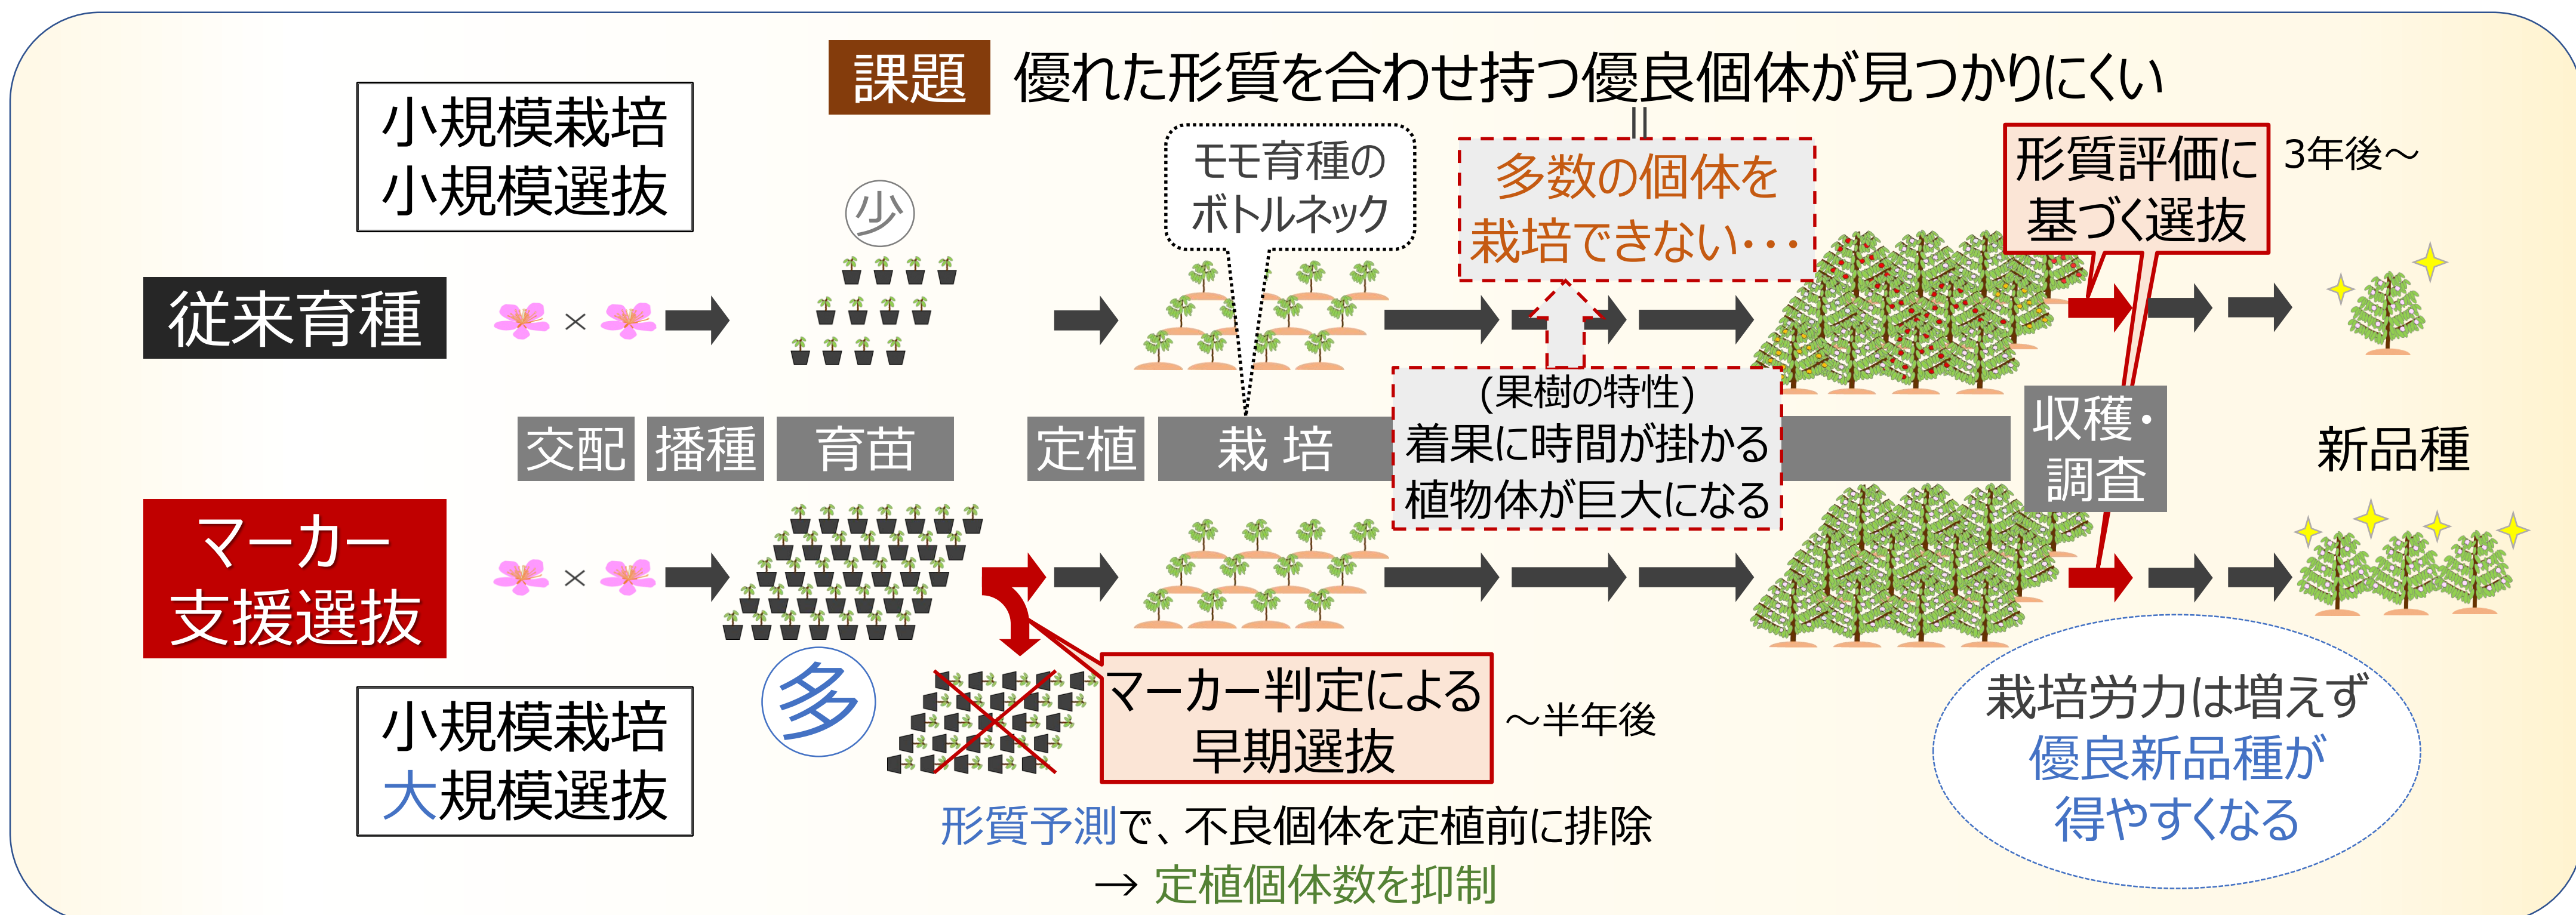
課題 優れた形質を合わせ持つ優良個体が見つかりにくい

小規模栽培
小規模選抜

少

モモ育種の
ボトルネック

||

多数の個体を
栽培できない・・・

形質評価に
基づく選抜

3年後～

従来育種

×

(果樹の特性)
着果に時間が掛かる
植物体が巨大になる

交配 播種 育苗 定植 栽 培

収穫・
調査

新品種

マーカー
支援選抜

×

多

マーカー判定による
早期選抜

～半年後

小規模栽培
大規模選抜

形質予測で、不良個体を定植前に排除
→ 定植個体数を抑制

栽培労力は増えず
優良新品種が
得やすくなる